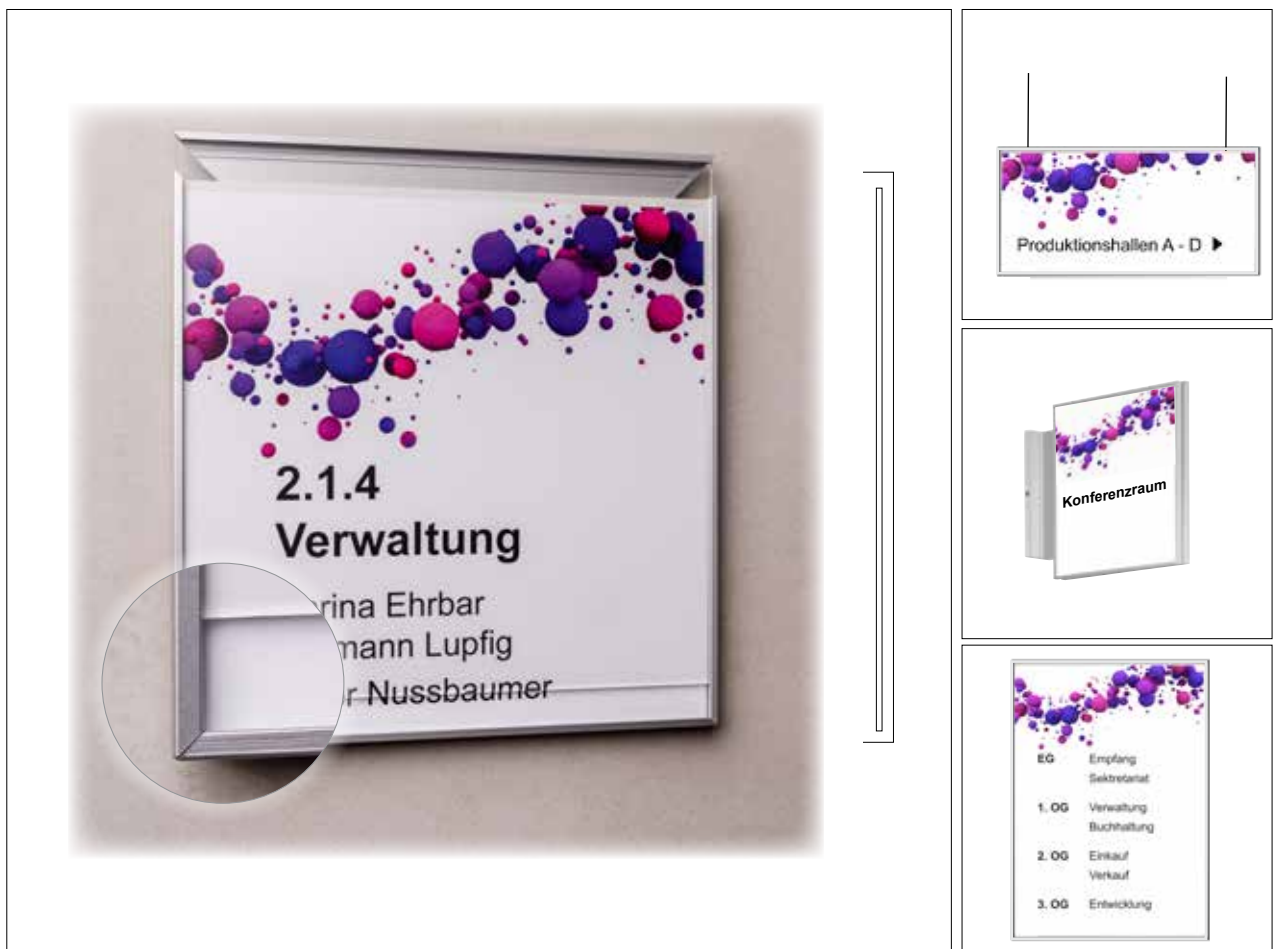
2.1.4
Verwaltung
rina Ehrbar
mann Lupfig
r Nussbaumer

Produktionshallen A - D ▶

Konferenzraum

| | |
|---|---|
| EG | Empfang<br>Sektretariat |
| 1. OG | Verwaltung<br>Buchhaltung |
| 2. OG | Einkauf<br>Verkauf |
| 3. OG | Entwicklung |